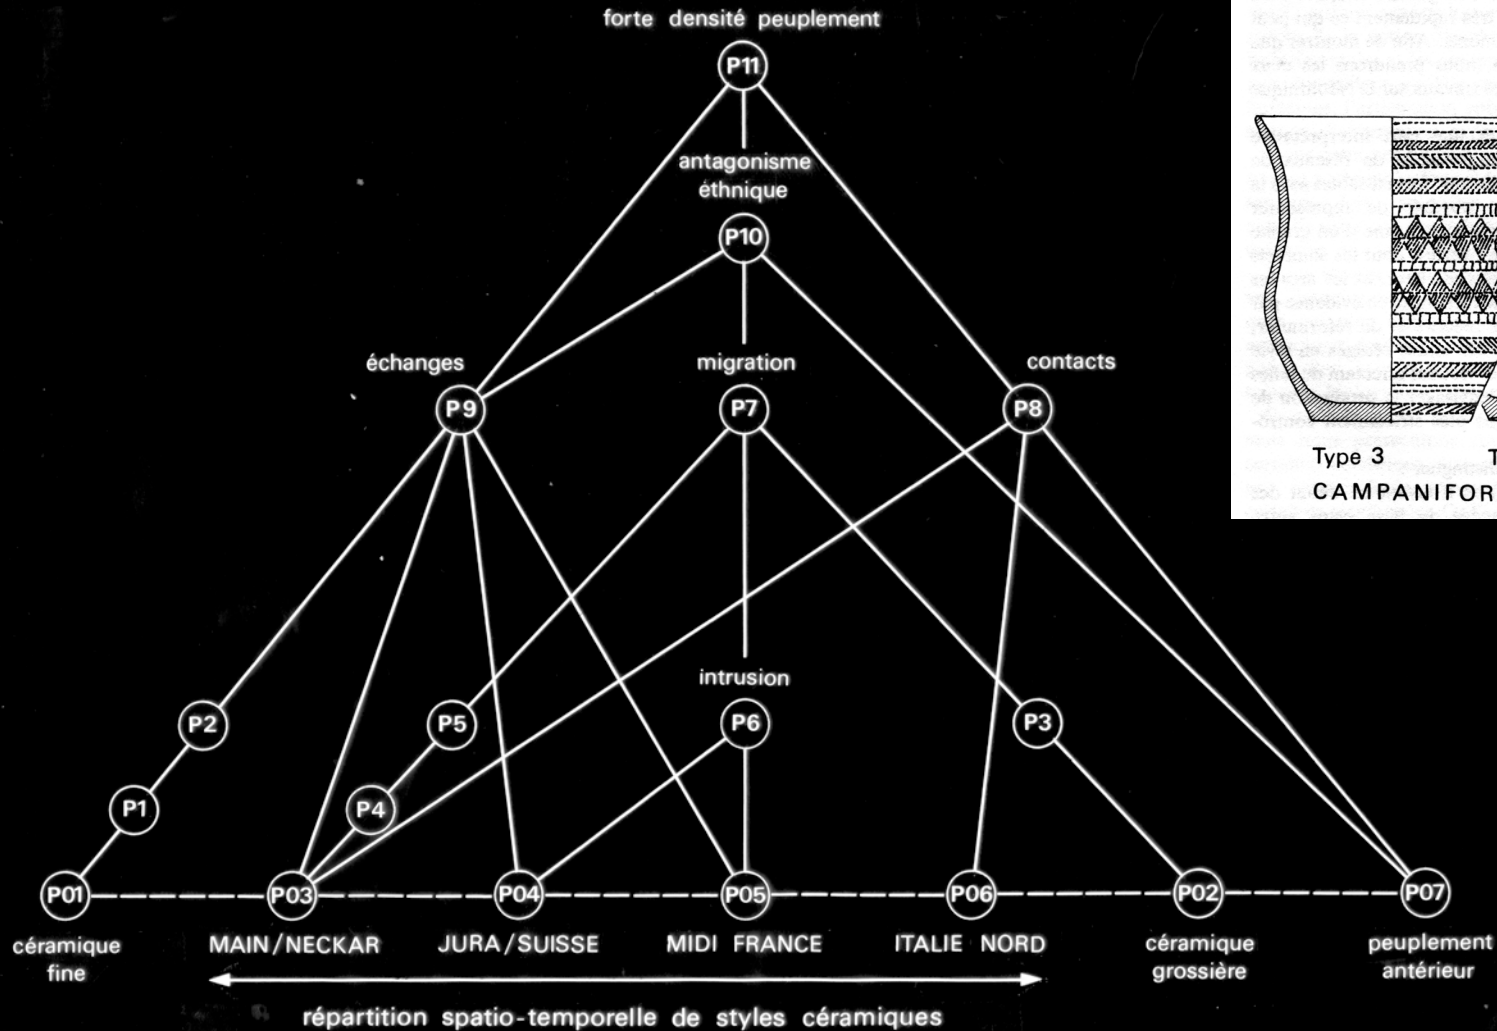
forte densité peuplement

P11

antagonisme éthnique

P10

échanges

migration

contacts

P9

P7

P8

intrusion

P2

P5

P6

P3

P1

P4

P01

P03

P04

P05

P06

P02

P07

céramique fine

MAIN/NECKAR

JURA/SUISSE

MIDI FRANCE

ITALIE NORD

céramique grossière

peuplement antérieur

répartition spatio-temporelle de styles céramiques

Type 3

T

CAMPANIFOR